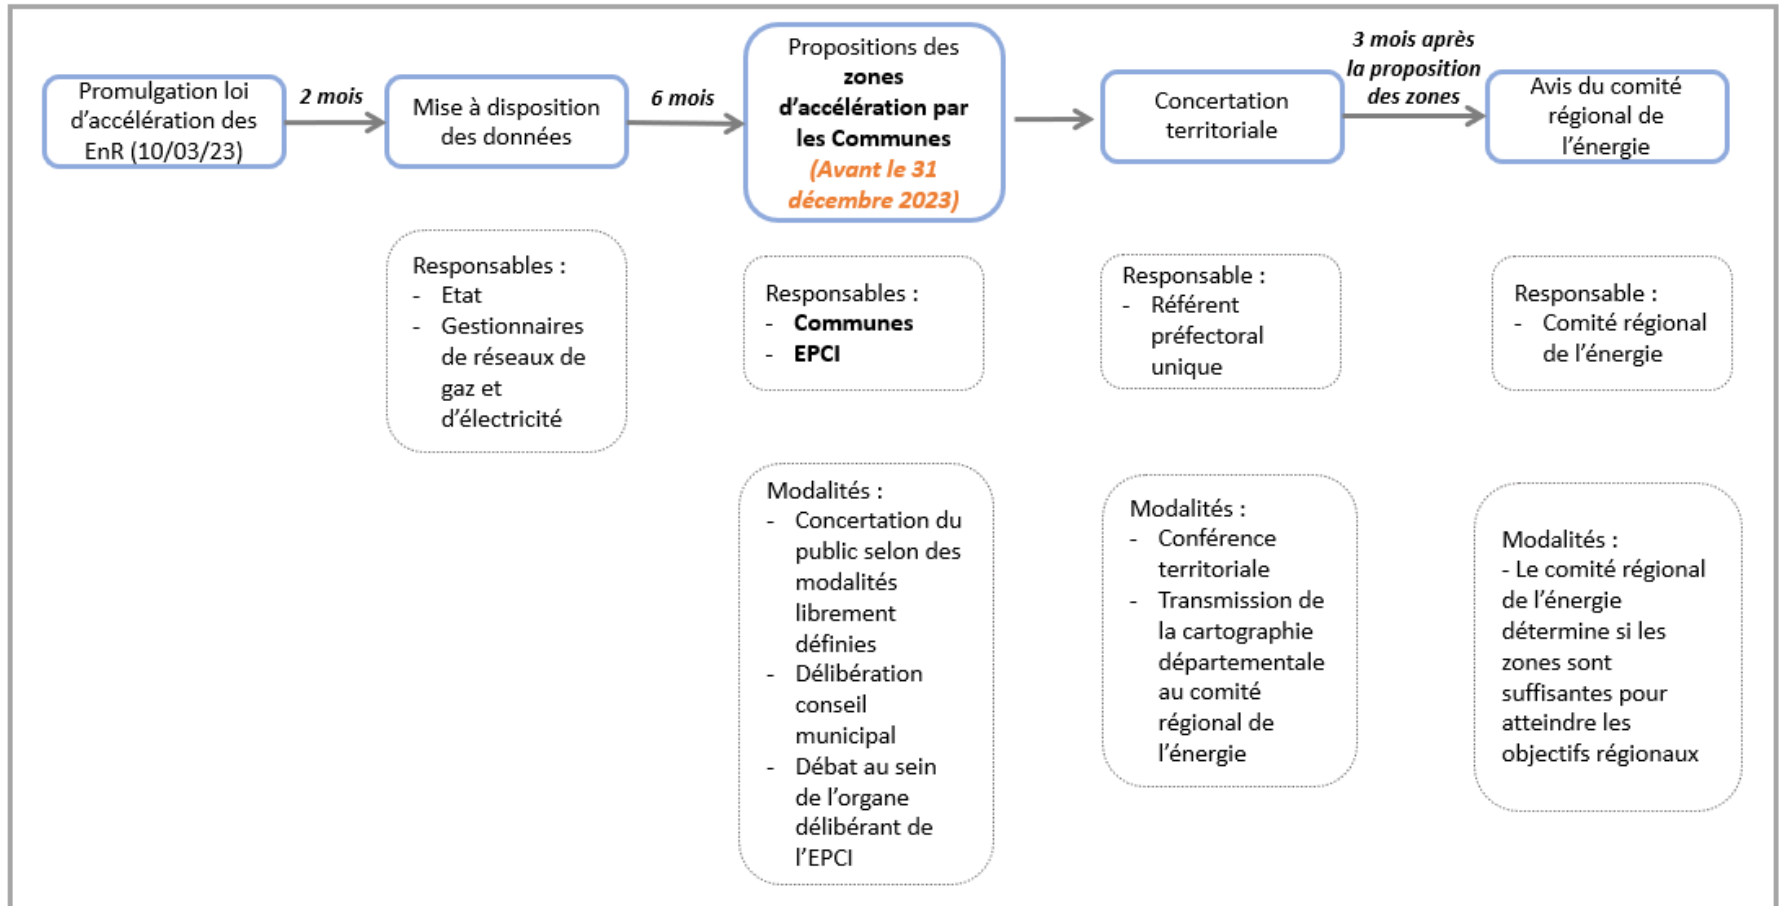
Promulgation loi d'accélération des EnR (10/03/23)

2 mois

Mise à disposition des données

6 mois

Propositions des **zones d'accélération par les Communes** *(Avant le 31 décembre 2023)*

Concertation territoriale

3 mois après la proposition des zones

Avis du comité régional de l'énergie

Responsables :
- Etat
- Gestionnaires de réseaux de gaz et d'électricité

Responsables :
- **Communes**
- **EPCI**

Modalités :
- Concertation du public selon des modalités librement définies
- Délibération conseil municipal
- Débat au sein de l'organe délibérant de l'EPCI

Responsable :
- Référent préfectoral unique

Modalités :
- Conférence territoriale
- Transmission de la cartographie départementale au comité régional de l'énergie

Responsable :
- Comité régional de l'énergie

Modalités :
- Le comité régional de l'énergie détermine si les zones sont suffisantes pour atteindre les objectifs régionaux